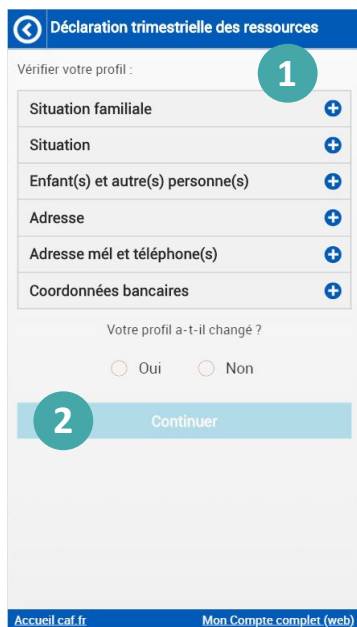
Déclaration trimestrielle des ressources

Vérifier votre profil :

1

Situation familiale

Situation

Enfant(s) et autre(s) personne(s)

Adresse

Adresse mél et téléphone(s)

Coordonnées bancaires

Votre profil a-t-il changé ?

Oui Non

2

Continuer

Accueil caf.fr Mon Compte complet (web)